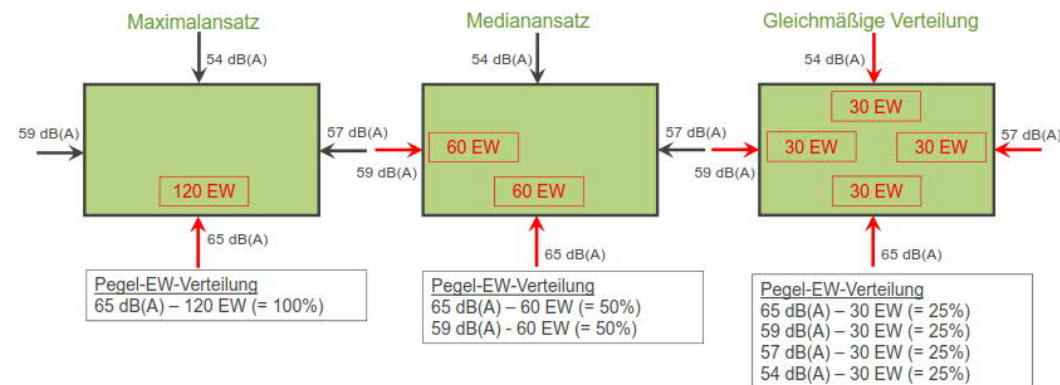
Maximalansatz

54 dB(A)

59 dB(A)

57 dB(A)

120 EW

65 dB(A)

Pegel-EW-Verteilung
65 dB(A) – 120 EW (= 100%)

Medianansatz

54 dB(A)

59 dB(A)

60 EW

60 EW

57 dB(A)

65 dB(A)

Pegel-EW-Verteilung
65 dB(A) – 60 EW (= 50%)
59 dB(A) - 60 EW (= 50%)

Gleichmäßige Verteilung

54 dB(A)

59 dB(A)

30 EW

30 EW

30 EW

30 EW

57 dB(A)

65 dB(A)

Pegel-EW-Verteilung
65 dB(A) – 30 EW (= 25%)
59 dB(A) – 30 EW (= 25%)
57 dB(A) – 30 EW (= 25%)
54 dB(A) – 30 EW (= 25%)